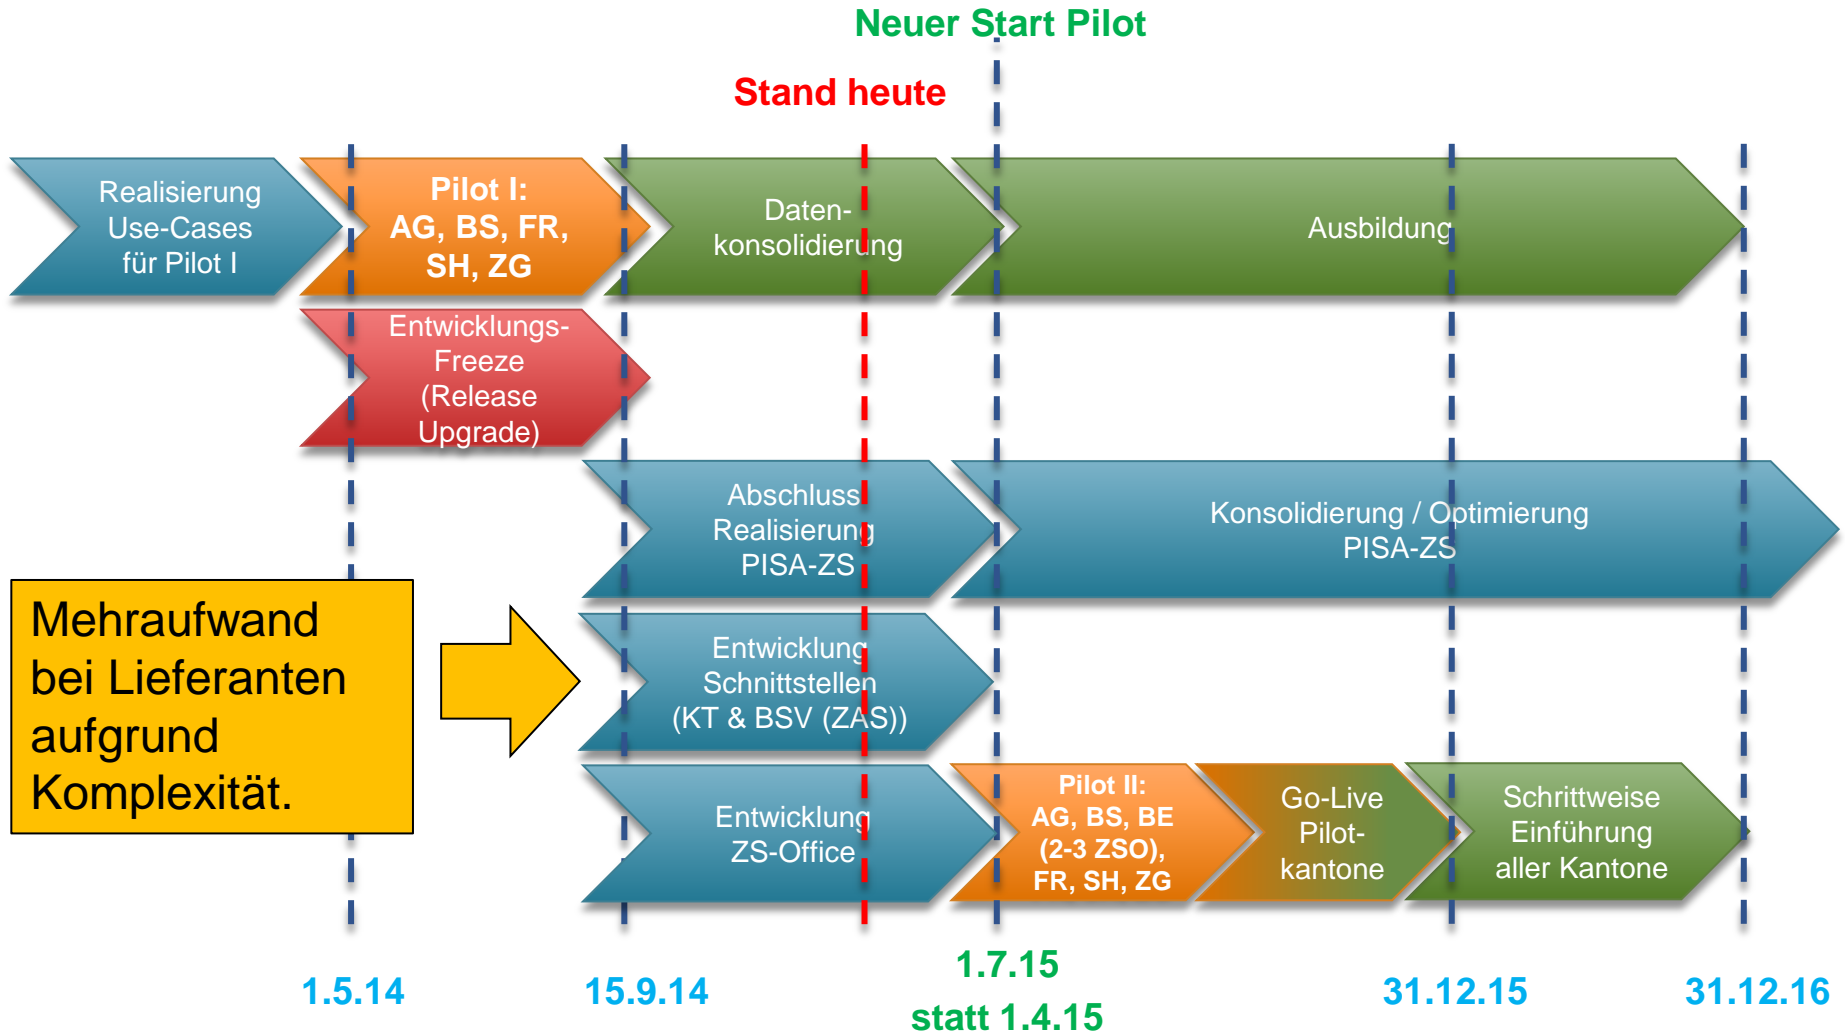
Neuer Start Pilot

Stand heute

Realisierung Use-Cases für Pilot I

Pilot I: AG, BS, FR, SH, ZG

Daten-konsolidierung

Ausbildung

Entwicklungs-Freeze (Release Upgrade)

Abschluss Realisierung PISA-ZS

Konsolidierung / Optimierung PISA-ZS

Mehraufwand bei Lieferanten aufgrund Komplexität.

Entwicklung Schnittstellen (KT & BSV (ZAS))

Entwicklung ZS-Office

Pilot II: AG, BS, BE (2-3 ZSO), FR, SH, ZG

Go-Live Pilot-kantone

Schrittweise Einführung aller Kantone

1.5.14

15.9.14

1.7.15 statt 1.4.15

31.12.15

31.12.16